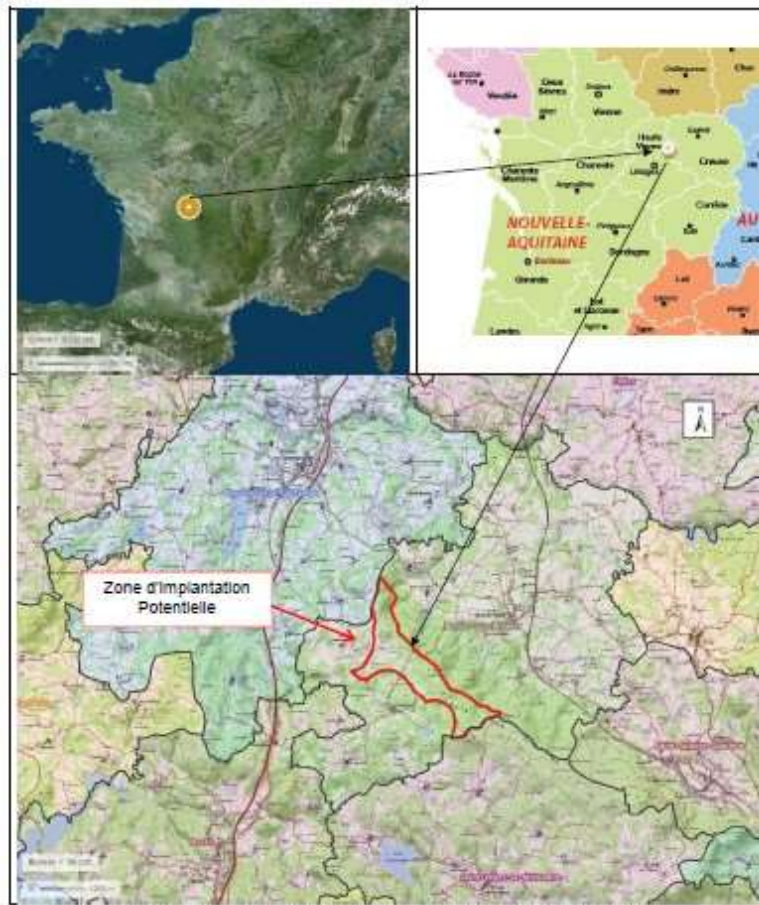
La Roche sur Yon
Vendée
Deux Sèvres
Vienne
Indre
Cher
Haute Vienne
Charente
Creuse
Charente Maritime
Angoulême
Limoges
Corrèze
NOUVELLE-AQUITAINE
AU
Dordogne
Bordeaux
Gironde
Lot
Lot et Garonne
Landes
Zone d'Implantation Potentielle
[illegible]